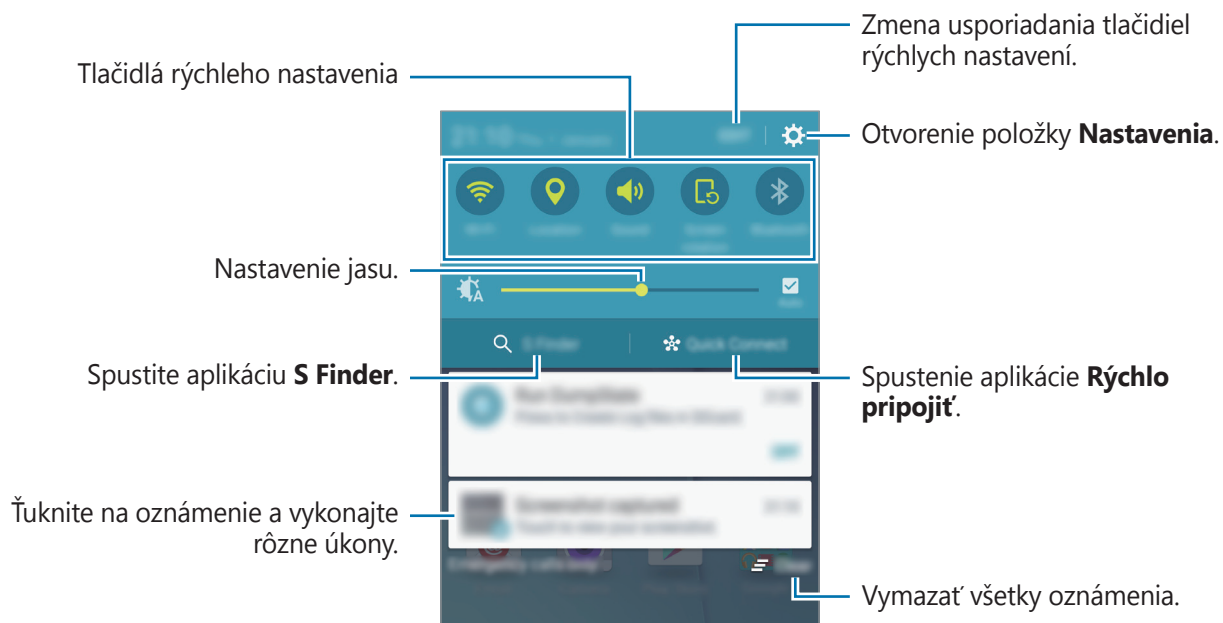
Zmena usporiadania tlačidiel rýchlych nastavení.

Tlačidlá rýchleho nastavenia

Otvorenie položky **Nastavenia**.

Nastavenie jasu.

Spustite aplikáciu **S Finder**.

Spustenie aplikácie **Rýchlo pripojiť**.

Ťuknite na oznámenie a vykonajte rôzne úkony.

Vymazať všetky oznámenia.